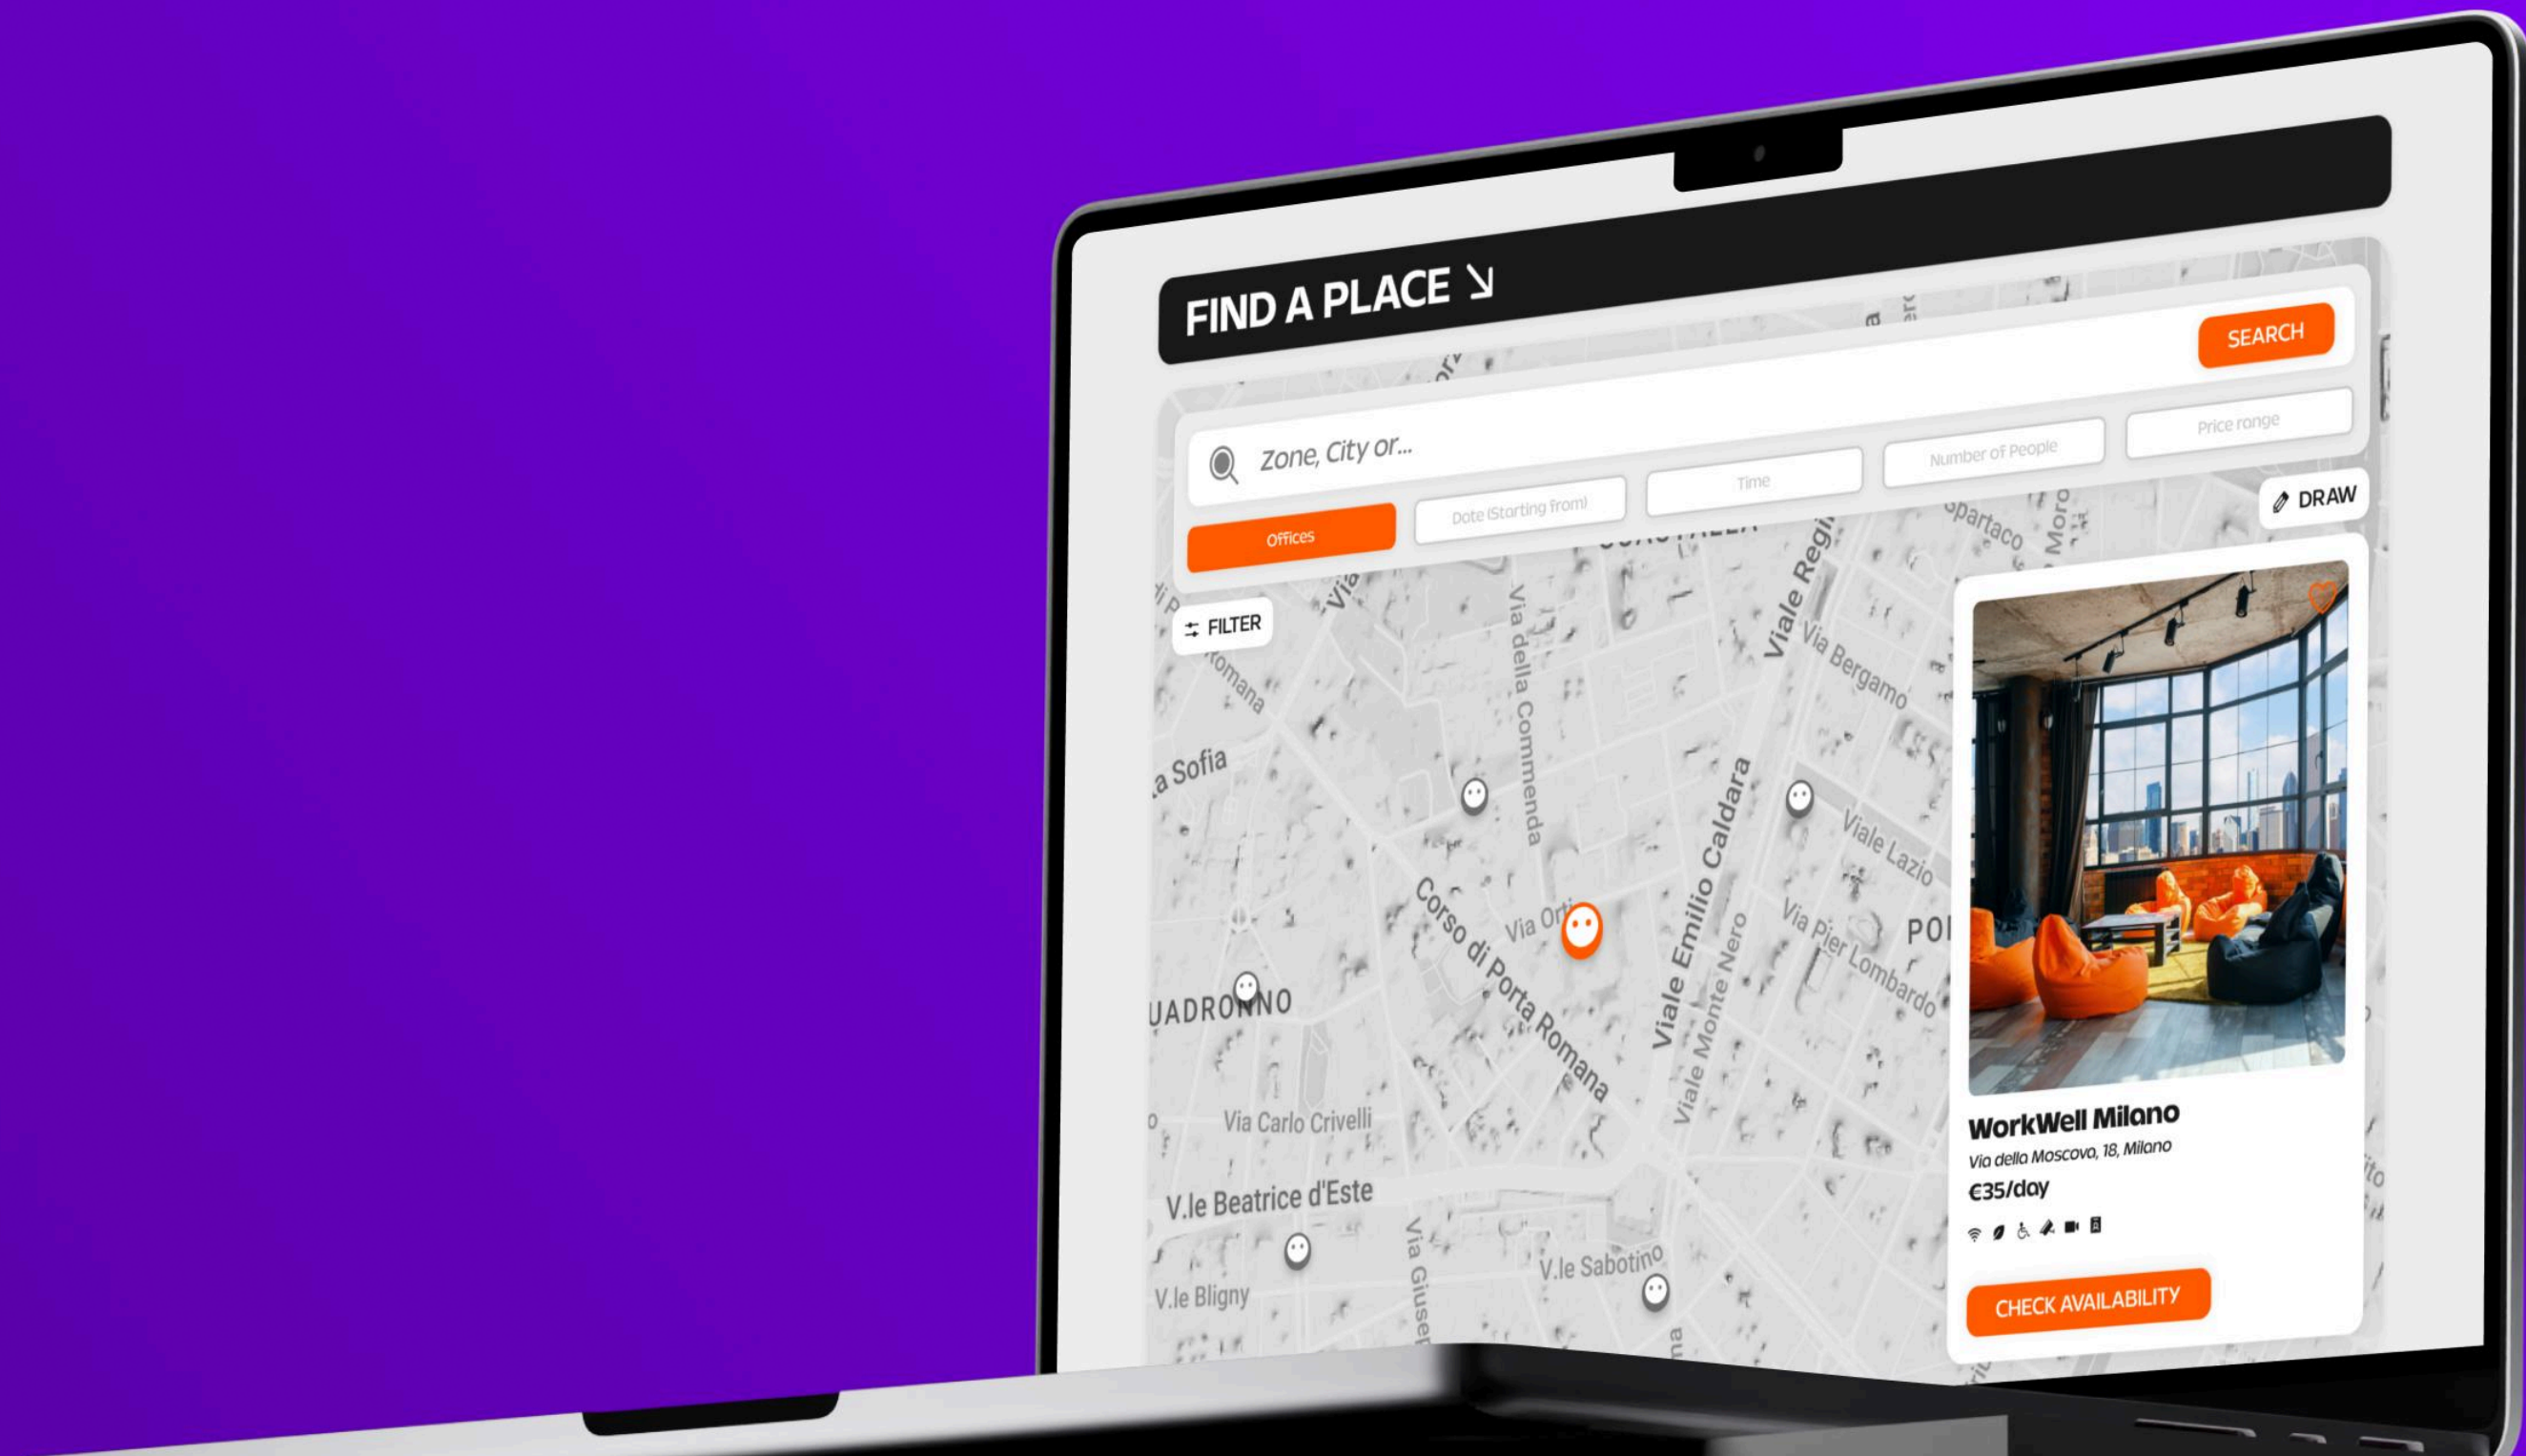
FIND A PLACE ↘

SEARCH

Zone, City or...

Offices

Date (Starting from)

Time

Number of People

Price range

DRAW

FILTER

a Sofia

Via della Commenda

Viale Regina

Via Bergamo

Spartaco

Moro

Viale Lazio

Corso di Porta Romana

Via Orti

Viale Emilio Caldara

Viale Monte Nero

Via Pier Lombardo

UADRONNO

Via Carlo Crivelli

V.le Beatrice d'Este

V.le Bligny

V.le Sabotino

WorkWell Milano

Via della Moscova, 18, Milano

€35/day

CHECK AVAILABILITY